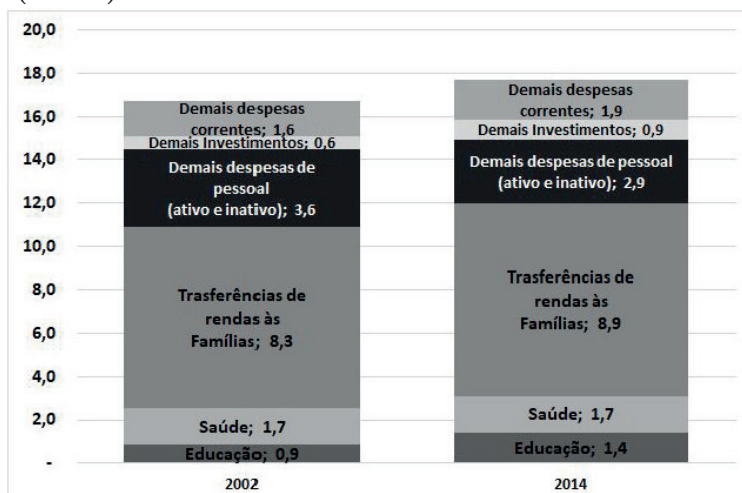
20,0
18,0
16,0
14,0
12,0
10,0
8,0
6,0
4,0
2,0
-

Demais despesas correntes; 1,6
Demais Investimentos; 0,6
Demais despesas de pessoal (ativo e inativo); 3,6
Trasferências de rendas às Famílias; 8,3
Saúde; 1,7
Educação; 0,9

Demais despesas correntes; 1,9
Demais Investimentos; 0,9
Demais despesas de pessoal (ativo e inativo); 2,9
Trasferências de rendas às Famílias; 8,9
Saúde; 1,7
Educação; 1,4

2002
2014